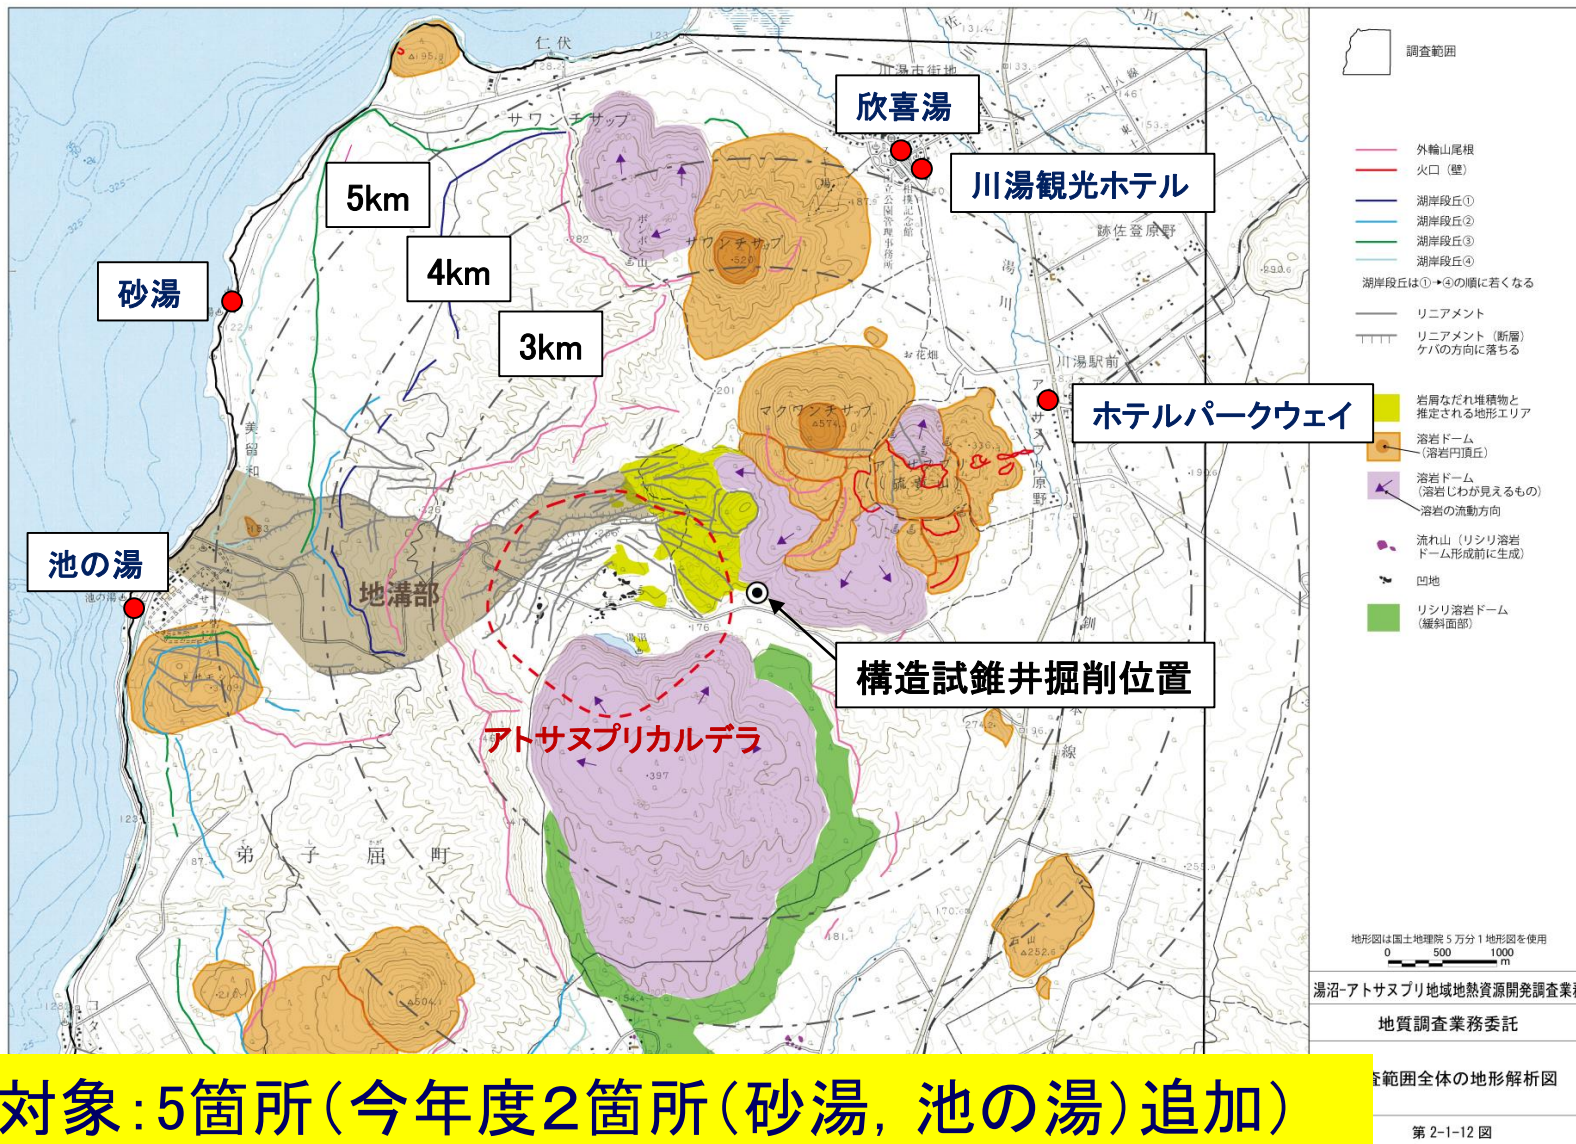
欣喜湯

川湯観光ホテル

5km

4km

3km

砂湯

ホテルパークウェイ

池の湯

地溝部

構造試錐掘削位置

アトサヌプリカルデラ

仁伏

サワンチサップ

川湯市街地

跡佐登原野

川湯駅前

マクワンチサップ

弟子屈町

調査範囲

外輪山尾根

火口（壁）

湖岸段丘①

湖岸段丘②

湖岸段丘③

湖岸段丘④

湖岸段丘は①→④の順に若くなる

リニアメント

リニアメント（断層）ケバの方向に落ちる

岩屑なだれ堆積物と推定される地形エリア

溶岩ドーム（溶岩円頂丘）

溶岩ドーム（溶岩じわが見えるもの）

溶岩の流動方向

流れ山（リシリ溶岩ドーム形成前に生成）

凹地

リシリ溶岩ドーム（緩斜面部）

地形図は国土地理院5万分1地形図を使用

0 500 1000 m

湯沼-アトサヌプリ地域地熱資源開発調査業

地質調査業務委託

査範囲全体の地形解析図

第 2-1-12 図

対象：5箇所（今年度2箇所（砂湯，池の湯）追加）